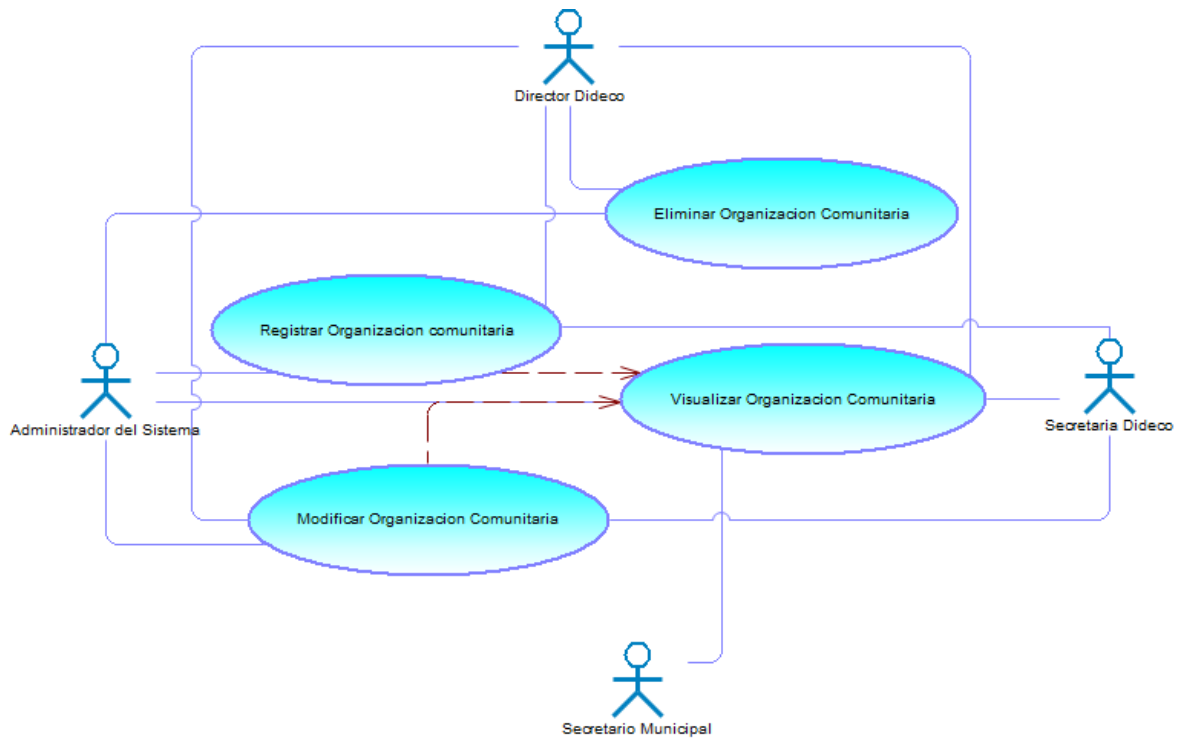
Director Dideco

Eliminar Organizacion Comunitaria

Registrar Organizacion comunitaria

Administrador del Sistema

Visualizar Organizacion Comunitaria

Secretaria Dideco

Modificar Organizacion Comunitaria

Secretario Municipal